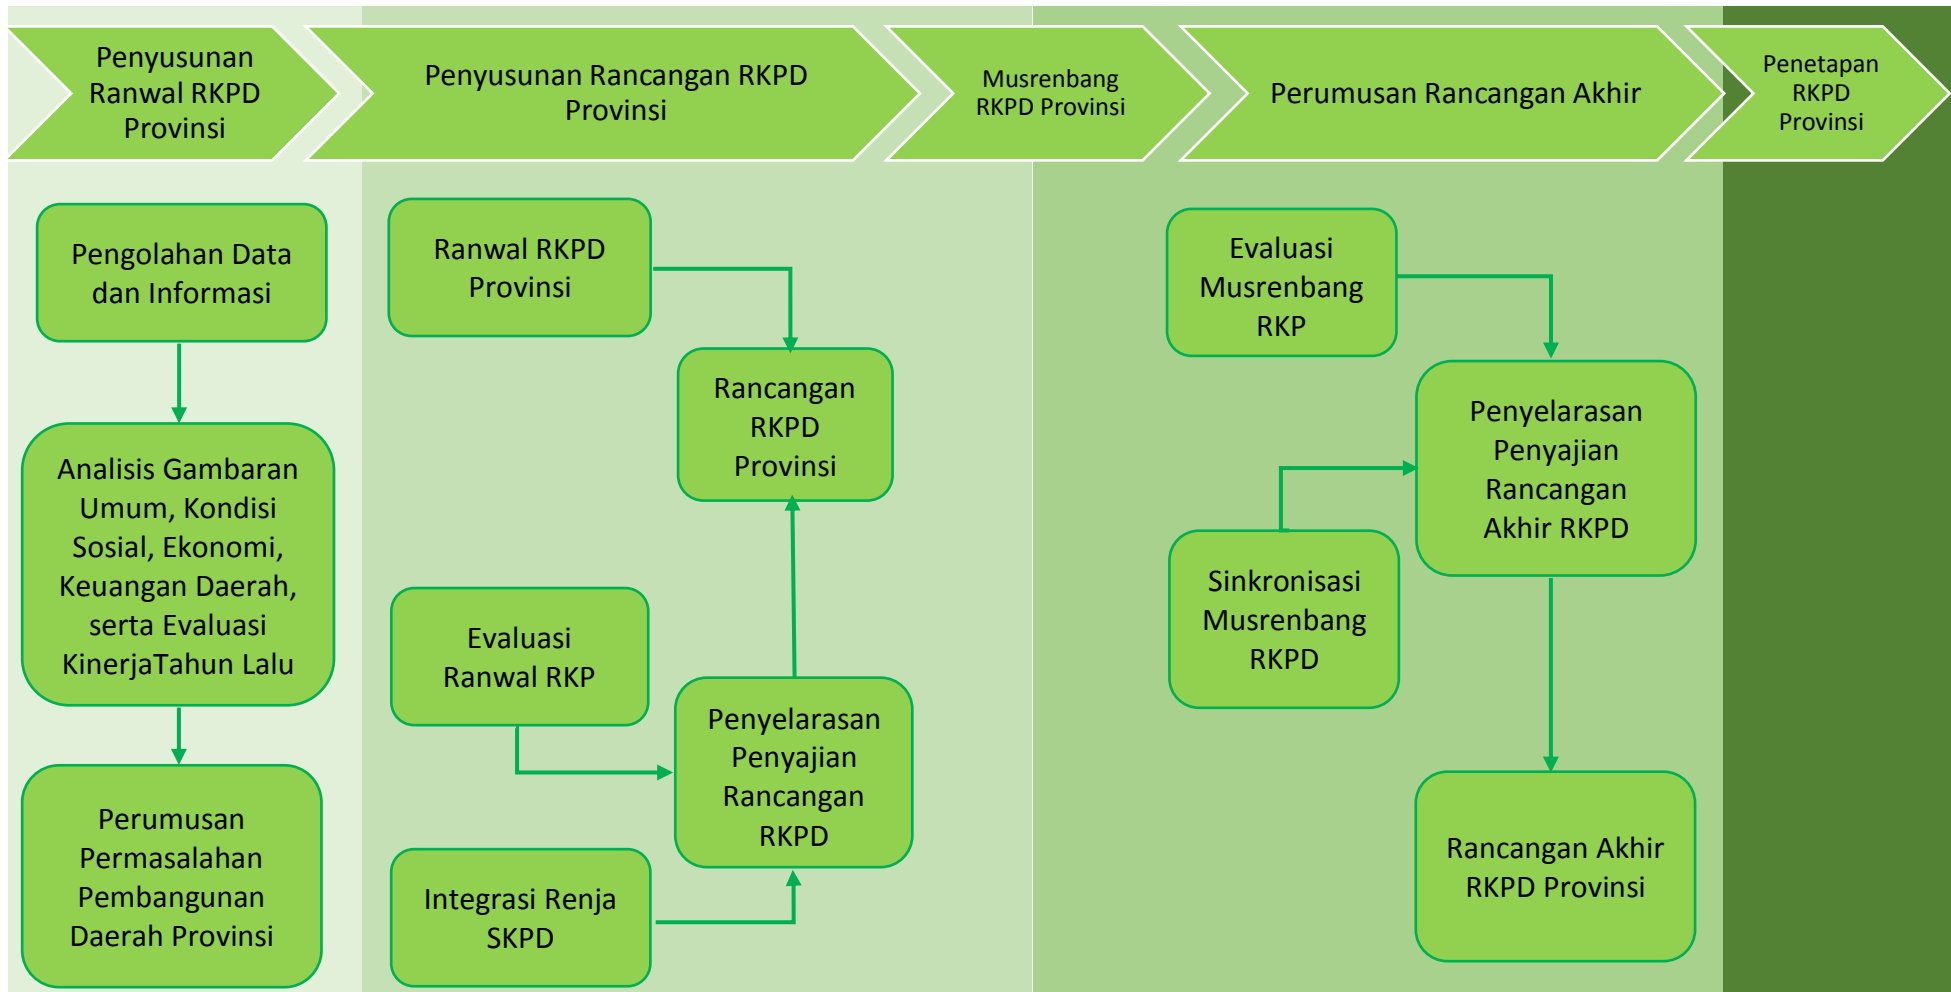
Penyusunan Ranwal RKPD Provinsi

Penyusunan Rancangan RKPD Provinsi

Musrenbang RKPD Provinsi

Perumusan Rancangan Akhir

Penetapan RKPD Provinsi

Pengolahan Data dan Informasi

Analisis Gambaran Umum, Kondisi Sosial, Ekonomi, Keuangan Daerah, serta Evaluasi KinerjaTahun Lalu

Perumusan Permasalahan Pembangunan Daerah Provinsi

Ranwal RKPD Provinsi

Rancangan RKPD Provinsi

Evaluasi Ranwal RKP

Penyelarasan Penyajian Rancangan RKPD

Integrasi Renja SKPD

Evaluasi Musrenbang RKP

Penyelarasan Penyajian Rancangan Akhir RKPD

Sinkronisasi Musrenbang RKPD

Rancangan Akhir RKPD Provinsi